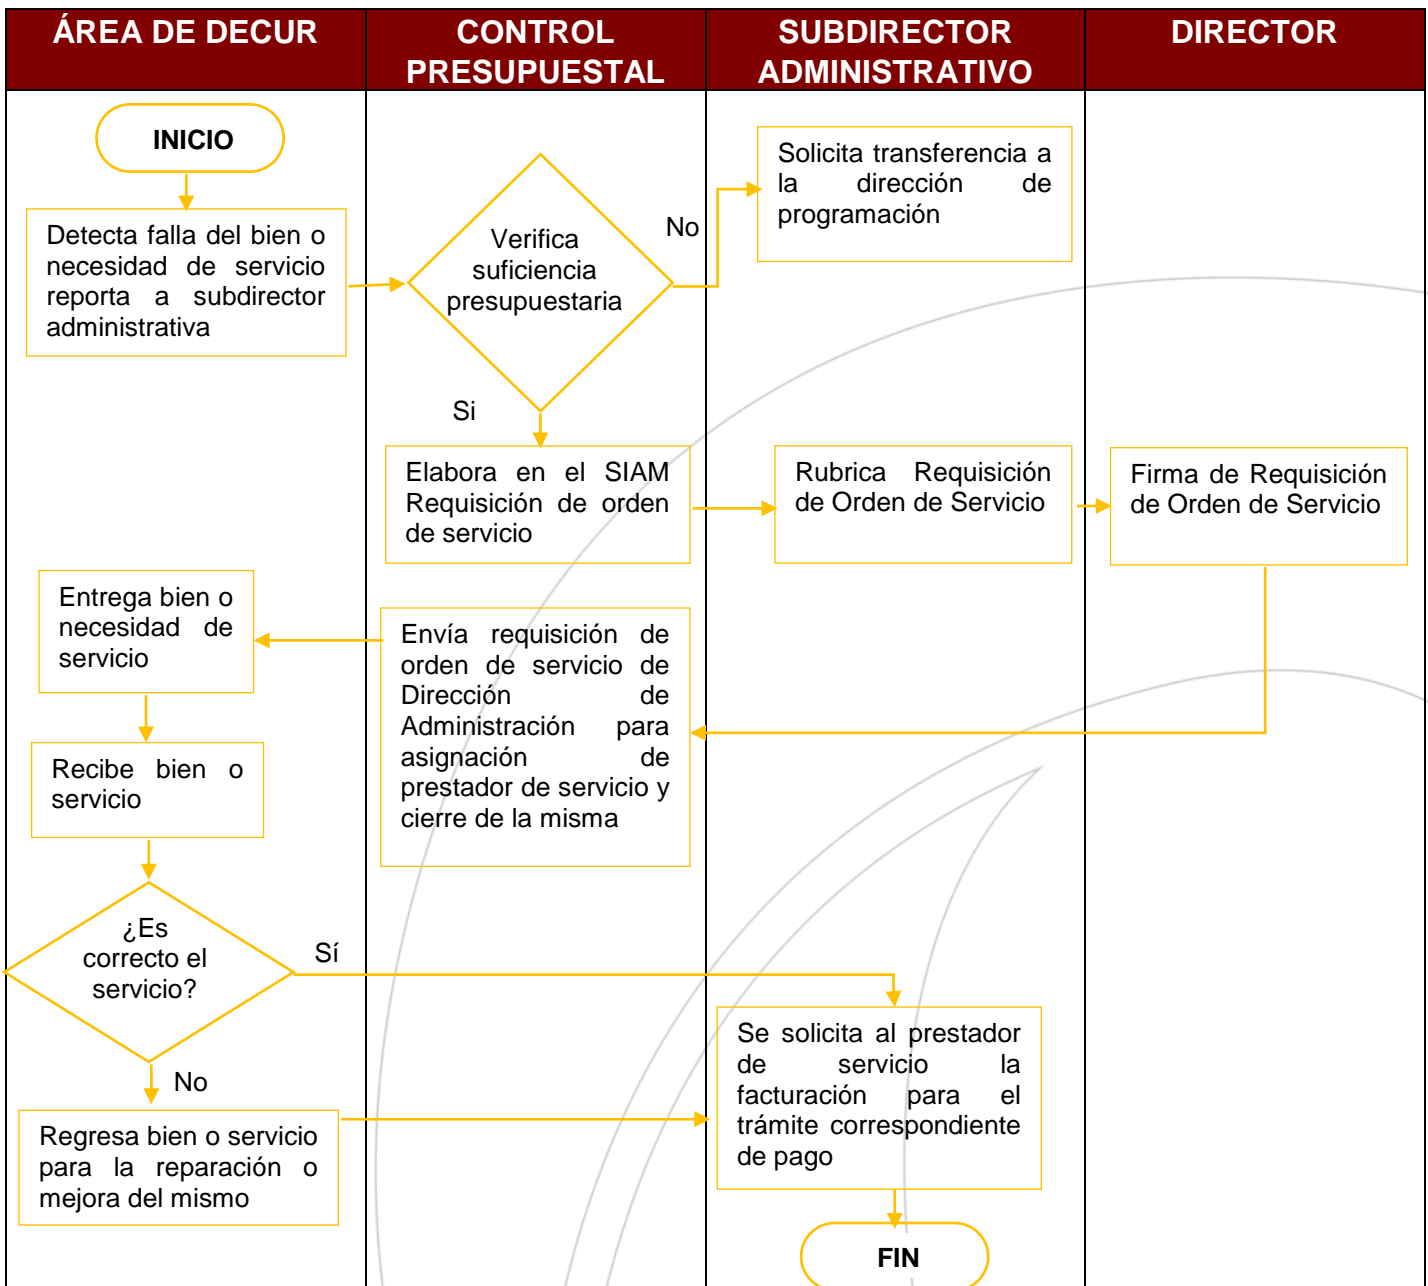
| ÁREA DE DECUR | CONTROL PRESUPUESTAL | SUBDIRECTOR ADMINISTRATIVO | DIRECTOR |
|---|---|---|---|

INICIO

Detecta falla del bien o necesidad de servicio reporta a subdirector administrativa

Verifica suficiencia presupuestaria

No

Solicita transferencia a la dirección de programación

Si

Elabora en el SIAM Requisición de orden de servicio

Rubrica Requisición de Orden de Servicio

Firma de Requisición de Orden de Servicio

Entrega bien o necesidad de servicio

Envía requisición de orden de servicio de Dirección de Administración para asignación de prestador de servicio y cierre de la misma

Recibe bien o servicio

¿Es correcto el servicio?

Sí

Se solicita al prestador de servicio la facturación para el trámite correspondiente de pago

No

Regresa bien o servicio para la reparación o mejora del mismo

FIN